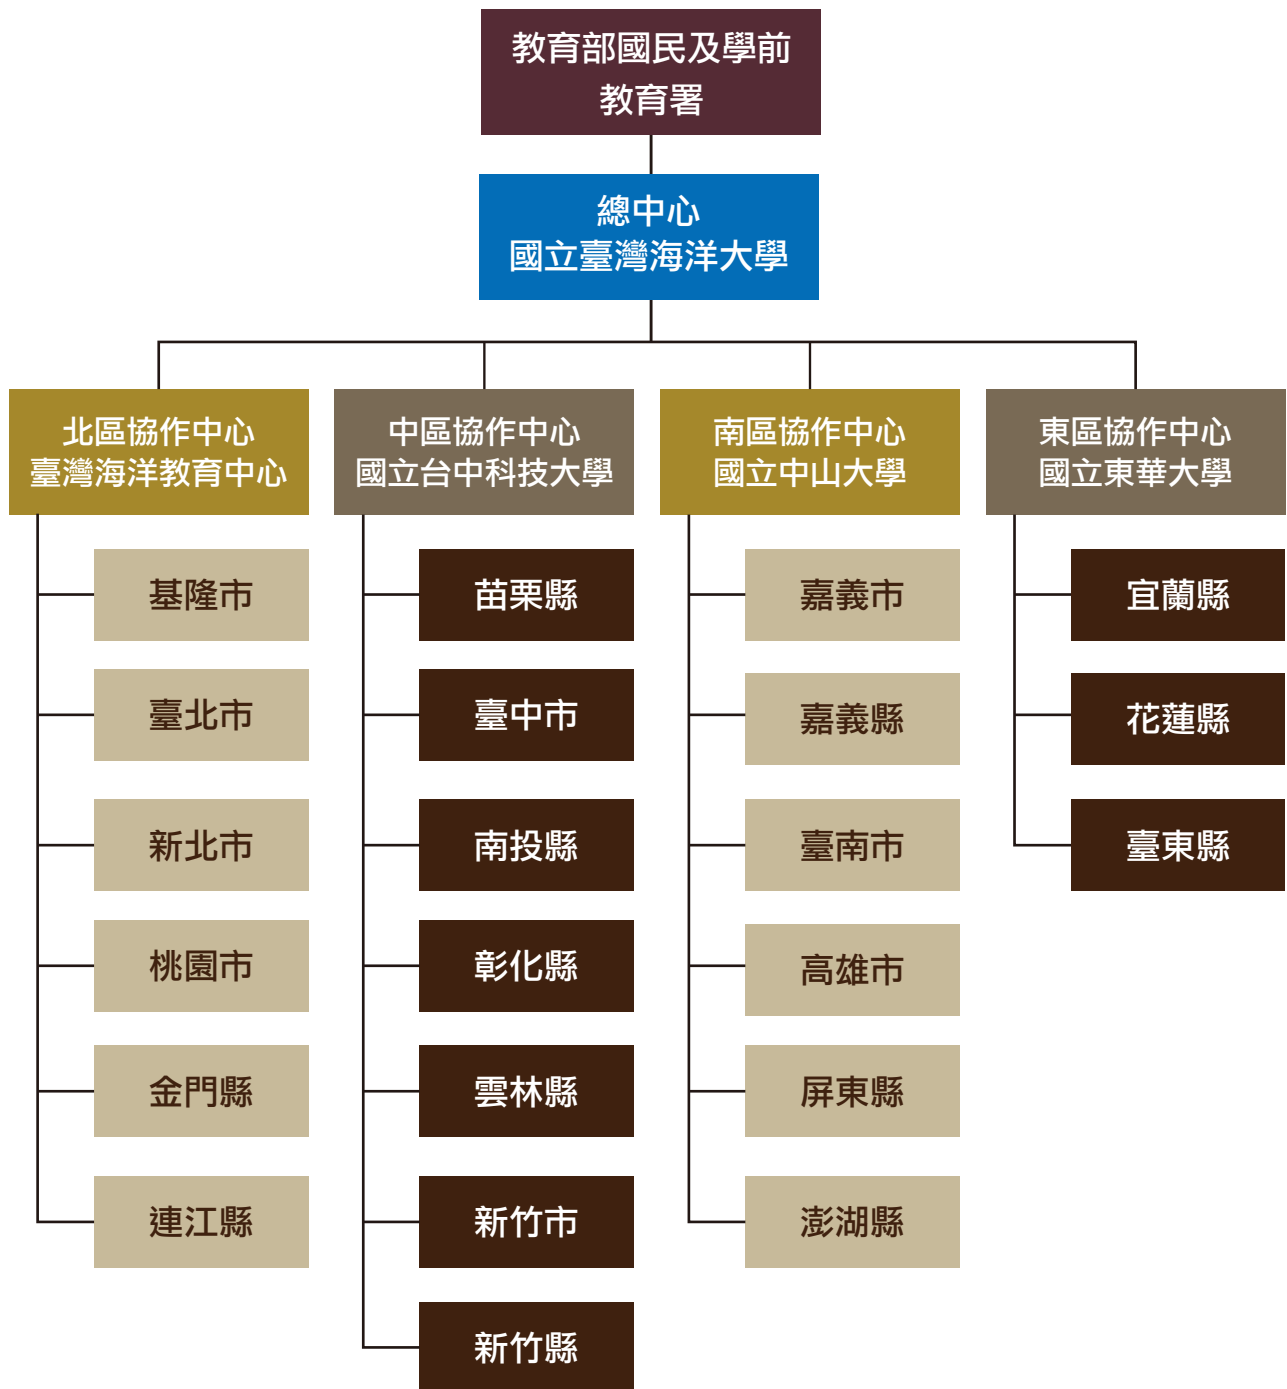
教育部國民及學前教育署

總中心
國立臺灣海洋大學

北區協作中心
臺灣海洋教育中心

基隆市

臺北市

新北市

桃園市

金門縣

連江縣

中區協作中心
國立台中科技大學

苗栗縣

臺中市

南投縣

彰化縣

雲林縣

新竹市

新竹縣

南區協作中心
國立中山大學

嘉義市

嘉義縣

臺南市

高雄市

屏東縣

澎湖縣

東區協作中心
國立東華大學

宜蘭縣

花蓮縣

臺東縣